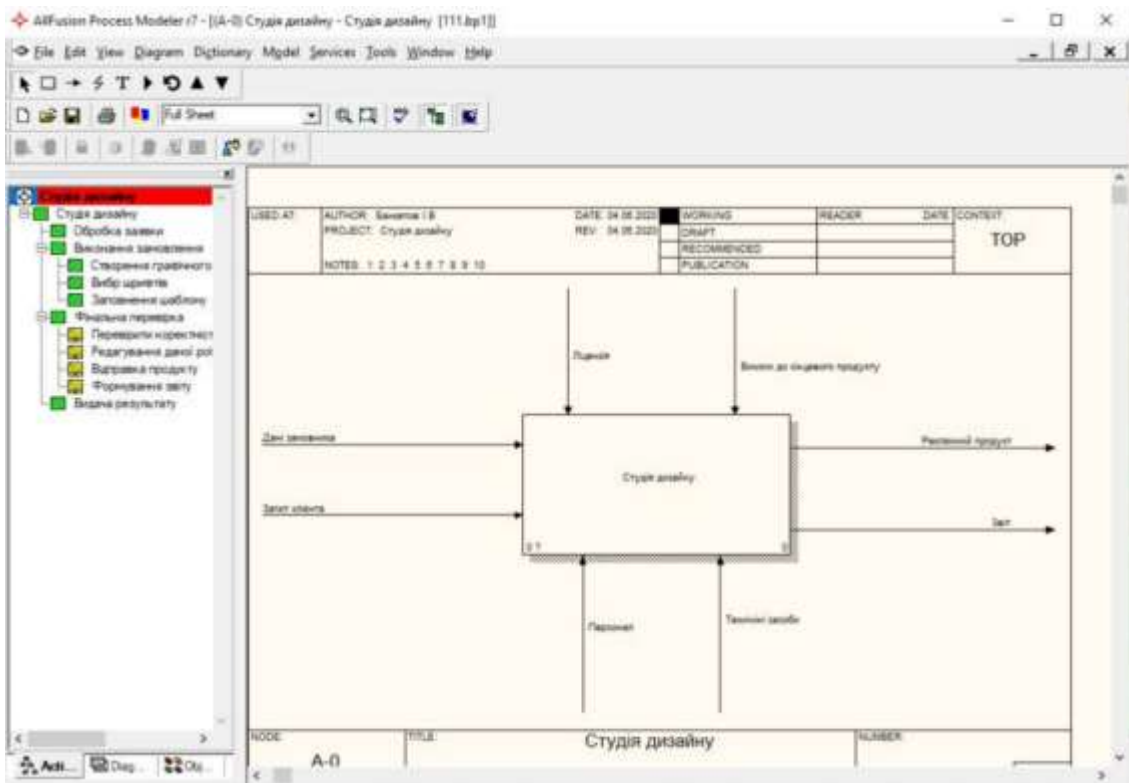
AllFusion Process Modeler r7 - [(A-0) Студія дизайну - Студія дизайну (111.bp1)]

File Edit View Diagram Dictionary Model Services Tools Window Help

Full Sheet

Студія дизайну
Студія дизайну
Обробка заявки
Виконання замовлення
Створення графічного
Вибір шрифтів
Заповнення шаблону
Фінальна перевірка
Перевірити коректніст
Редагування даної роб
Відправка продукту
Формування звіту
Видача результату

Acti... Diag... Obj...

USED AT: AUTHOR: Бевзенко І.В. PROJECT: Студія дизайну DATE: 04.06.2020 REV: 04.06.2020 NOTES: 1 2 3 4 5 6 7 8 9 10 WORKING DRAFT RECOMMENDED PUBLICATION READER DATE CONTEXT: TOP

Ліцензія
Вимоги до кінцевого продукту
Дані замовника
Запит клієнта
Студія дизайну
Реалізований продукт
Звіт
Персонал
Технічні засоби
0 P
0

NODE: A-0 TITLE: Студія дизайну NUMBER: